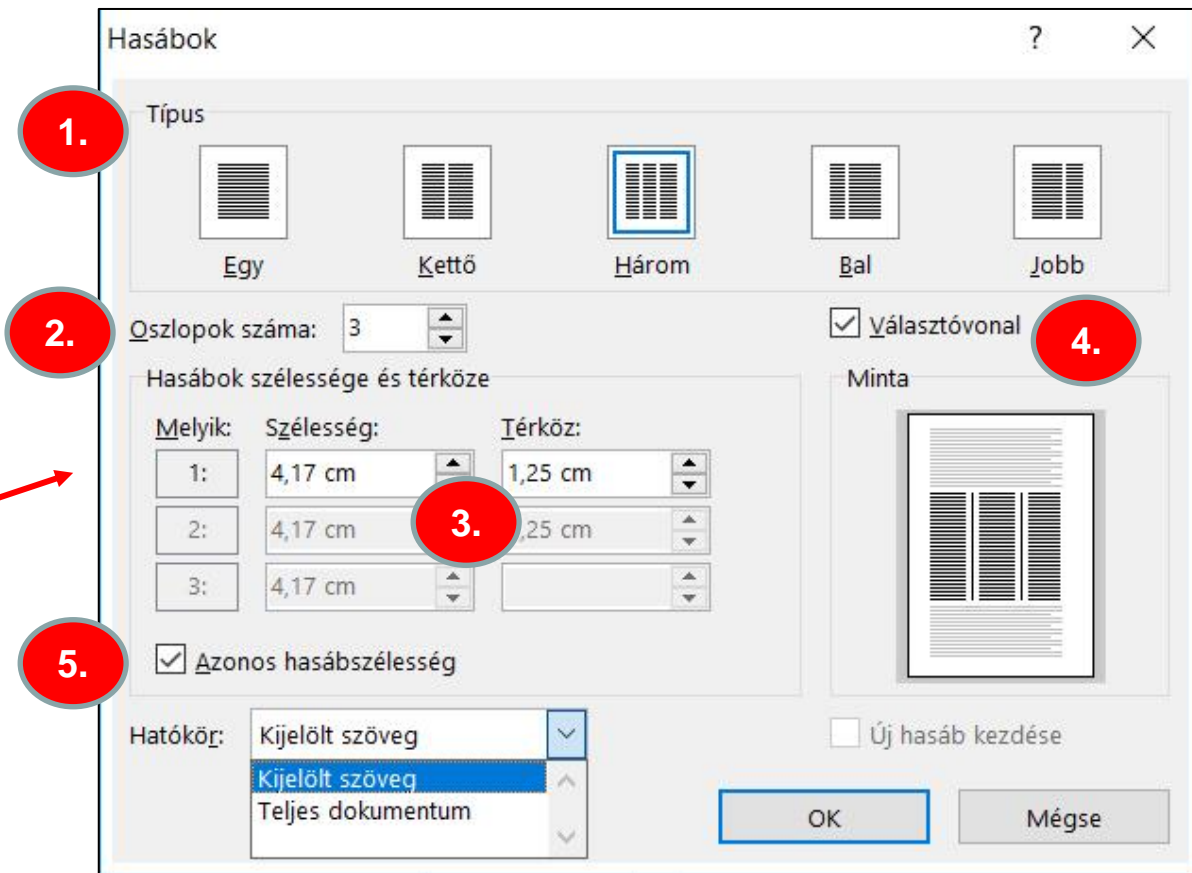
Hasábok
?
Típus
1.
Egy
Kettő
Három
Bal
Jobb
2.
Oszlopok száma: 3
Választóvonal
4.
Hasábok szélessége és térköze
Melyik:
Szélesség:
Térköz:
1:
4,17 cm
1,25 cm
2:
4,17 cm
3.
,25 cm
3:
4,17 cm
Minta
5.
Azonos hasábszélesség
Hatókör:
Kijelölt szöveg
Kijelölt szöveg
Teljes dokumentum
Új hasáb kezdése
OK
Mégse